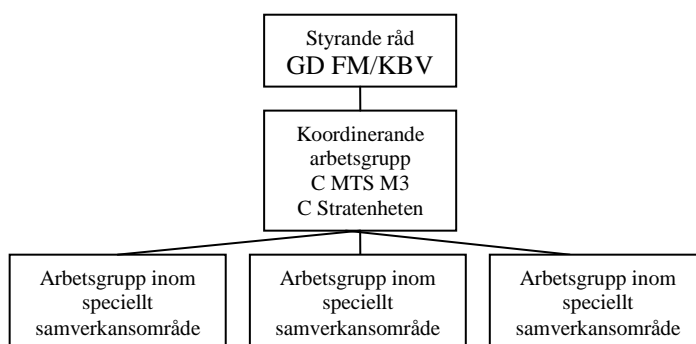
Styrande råd
GD FM/KBV

Koordinerande arbetsgrupp
C MTS M3
C Stratenheten

Arbetsgrupp inom speciellt samverkansområde

Arbetsgrupp inom speciellt samverkansområde

Arbetsgrupp inom speciellt samverkansområde